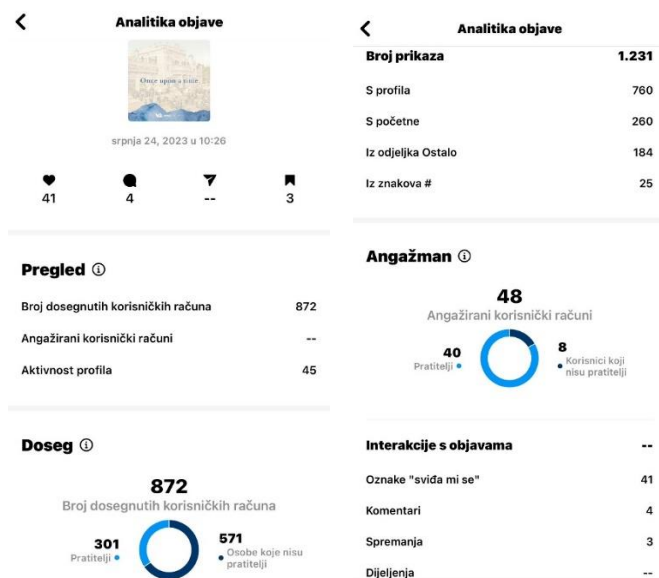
Analitika objave

Once upon a time

srpnja 24, 2023 u 10:26

41
4
--
3

Pregled ⓘ

Broj dosegnutih korisničkih računa 872

Angažirani korisnički računi --

Aktivnost profila 45

Doseg ⓘ

872
Broj dosegnutih korisničkih računa

301
Pratitelji

571
Osobe koje nisu pratitelji

Analitika objave

Broj prikaza 1.231

S profila 760

S početne 260

Iz odjeljka Ostalo 184

Iz znakova # 25

Angažman ⓘ

48
Angažirani korisnički računi

40
Pratitelji

8
Korisnici koji nisu pratitelji

Interakcije s objavama --

Oznake "sviđa mi se" 41

Komentari 4

Spremanja 3

Dijeljenja --